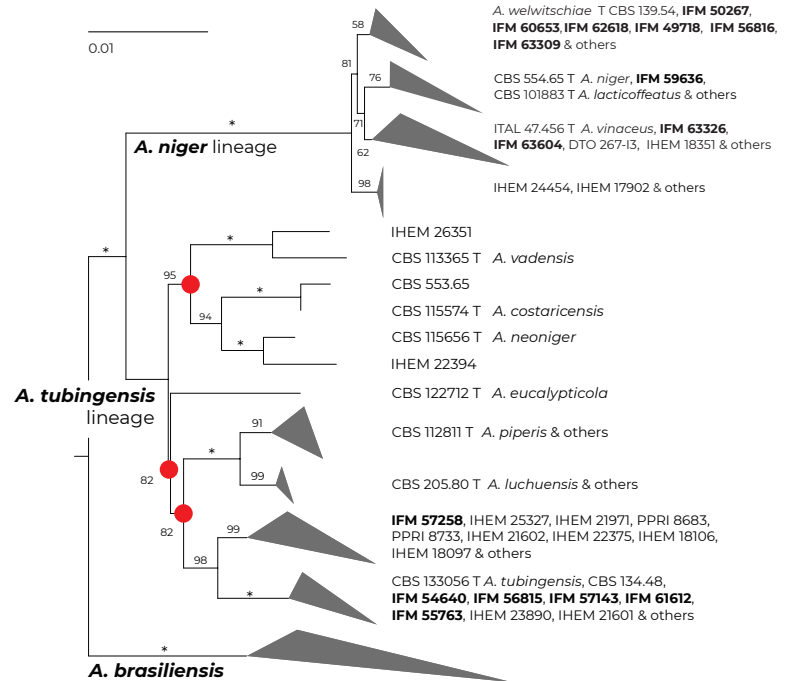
0.01

58

A. welwitschiae T CBS 139.54, IFM 50267, IFM 60653, IFM 62618, IFM 49718, IFM 56816, IFM 63309 & others

81

76

CBS 554.65 T A. niger, IFM 59636, CBS 101883 T A. lacticoffeatus & others

*

71

ITAL 47.456 T A. vinaceus, IFM 63326, IFM 63604, DTO 267-I3, IHEM 18351 & others

A. niger lineage

62

98

IHEM 24454, IHEM 17902 & others

*

*

IHEM 26351

95

CBS 113365 T A. vadensis

*

CBS 553.65

94

CBS 115574 T A. costaricensis

*

CBS 115656 T A. neoniger

IHEM 22394

A. tubingensis lineage

CBS 122712 T A. eucalypticola

91

*

CBS 112811 T A. piperis & others

82

99

CBS 205.80 T A. luchuensis & others

82

99

IFM 57258, IHEM 25327, IHEM 21971, PPRI 8683, PPRI 8733, IHEM 21602, IHEM 22375, IHEM 18106, IHEM 18097 & others

98

*

CBS 133056 T A. tubingensis, CBS 134.48, IFM 54640, IFM 56815, IFM 57143, IFM 61612, IFM 55763, IHEM 23890, IHEM 21601 & others

*

A. brasiliensis